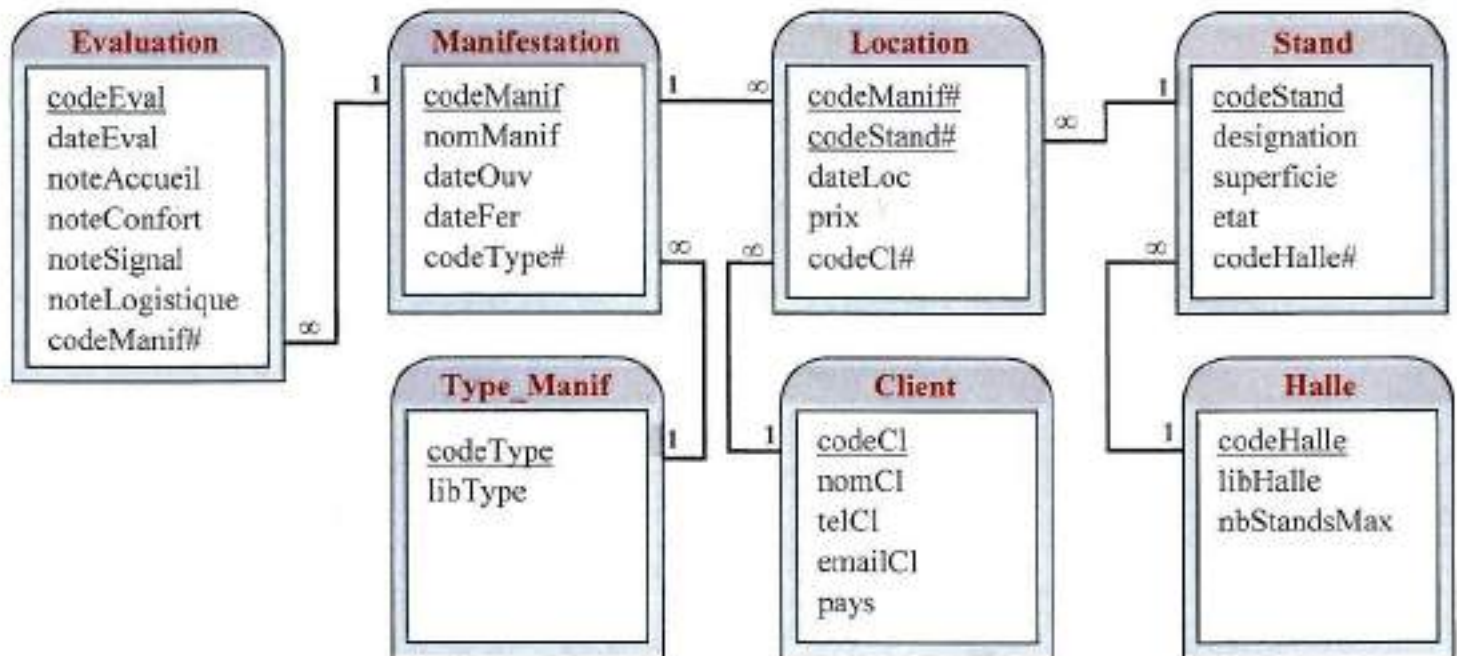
Evaluation
codeEval
dateEval
noteAccueil
noteConfort
noteSignal
noteLogistique
codeManif#

1
∞

Manifestation
codeManif
nomManif
dateOuv
dateFer
codeType#

1
∞

Location
codeManif#
codeStand#
dateLoc
prix
codeCl#

∞
1

Stand
codeStand
designation
superficie
etat
codeHalle#

∞
1

Type_Manif
codeType
libType

∞
1

Client
codeCl
nomCl
telCl
emailCl
pays

∞
1

Halle
codeHalle
libHalle
nbStandsMax